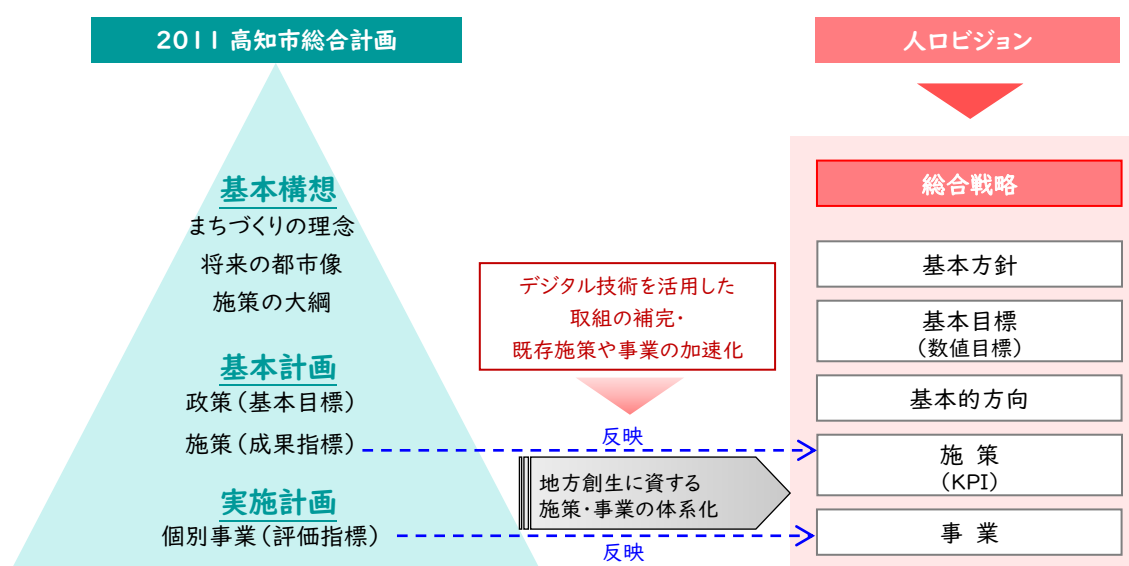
2011 高知市総合計画

基本構想
まちづくりの理念
将来の都市像
施策の大綱

基本計画
政策（基本目標）
施策（成果指標）

実施計画
個別事業（評価指標）

デジタル技術を活用した
取組の補完・
既存施策や事業の加速化

反映

地方創生に資する
施策・事業の体系化

反映

人口ビジョン

総合戦略

基本方針

基本目標
（数値目標）

基本的方向

施 策
（KPI）

事 業